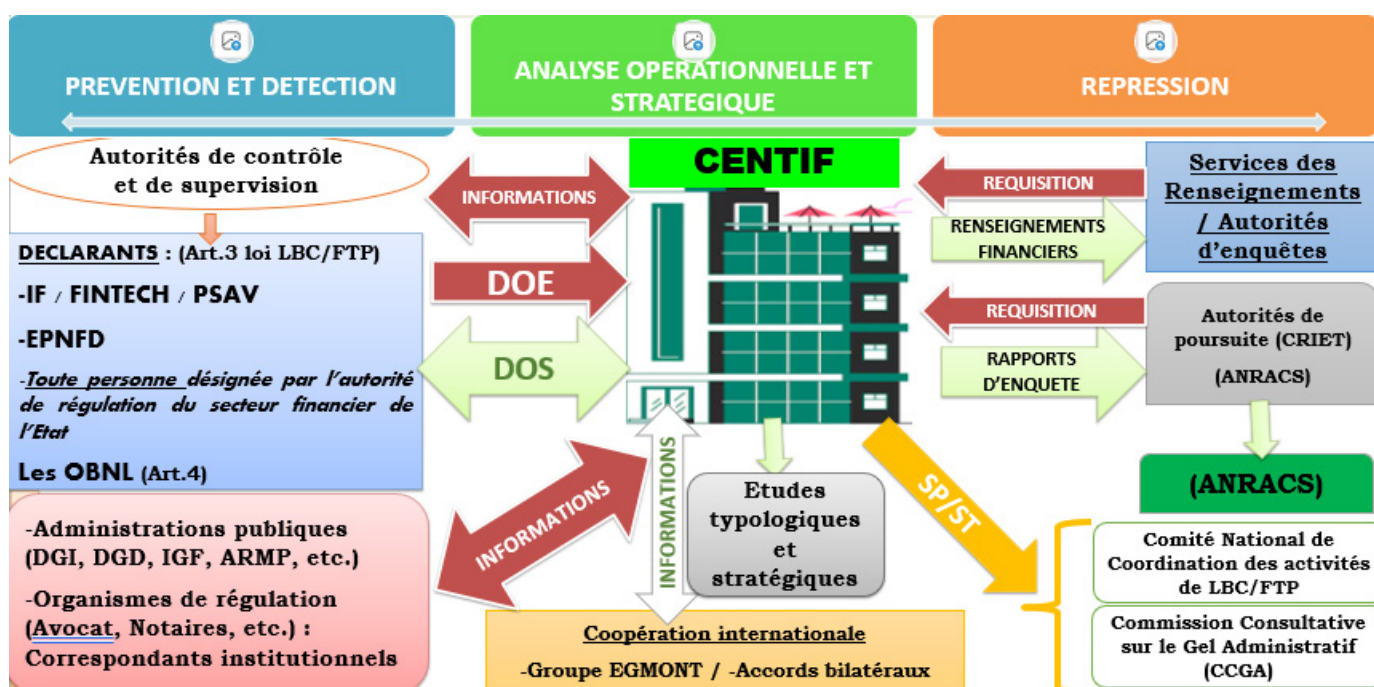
PREVENTION ET DETECTION

ANALYSE OPERATIONNELLE ET STRATEGIQUE

REPRESSION

Autorités de contrôle et de supervision

DECLARANTS : (Art.3 loi LBC/FTP)

-IF / FINTECH / PSAV

-EPNFD

-Toute personne désignée par l'autorité de régulation du secteur financier de l'Etat

Les OBNL (Art.4)

-Administrations publiques (DGI, DGD, IGF, ARMP, etc.)

-Organismes de régulation (Avocat, Notaires, etc.) : Correspondants institutionnels

INFORMATIONS

DOE

DOS

INFORMATIONS

CENTIF

INFORMATIONS

Etudes typologiques et stratégiques

Coopération internationale

-Groupe EGMONT / -Accords bilatéraux

SP/ST

REQUISITION

RENSEIGNEMENTS FINANCIERS

REQUISITION

RAPPORTS D'ENQUETE

Services des Renseignements / Autorités d'enquêtes

Autorités de poursuite (CRIET)

(ANRACS)

(ANRACS)

Comité National de Coordination des activités de LBC/FTP

Commission Consultative sur le Gel Administratif (CCGA)